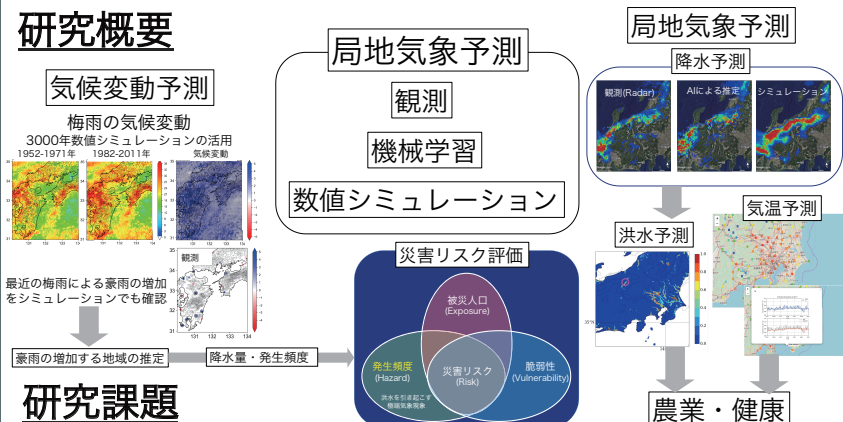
研究概要

気候変動予測

梅雨の気候変動
3000年数値シミュレーションの活用
1952-1971年 1982-2011年 気候変動

観測

最近の梅雨による豪雨の増加をシミュレーションでも確認

豪雨の増加する地域の推定

降水量・発生頻度

研究課題

局地気象予測

観測

機械学習

数値シミュレーション

災害リスク評価

被災人口
(Exposure)

発生頻度
(Hazard)
洪水を引き起こす極端気象現象

災害リスク
(Risk)

脆弱性
(Vulnerability)

局地気象予測

降水予測

観測(Radar)

AIによる推定

シミュレーション

洪水予測

気温予測

農業・健康